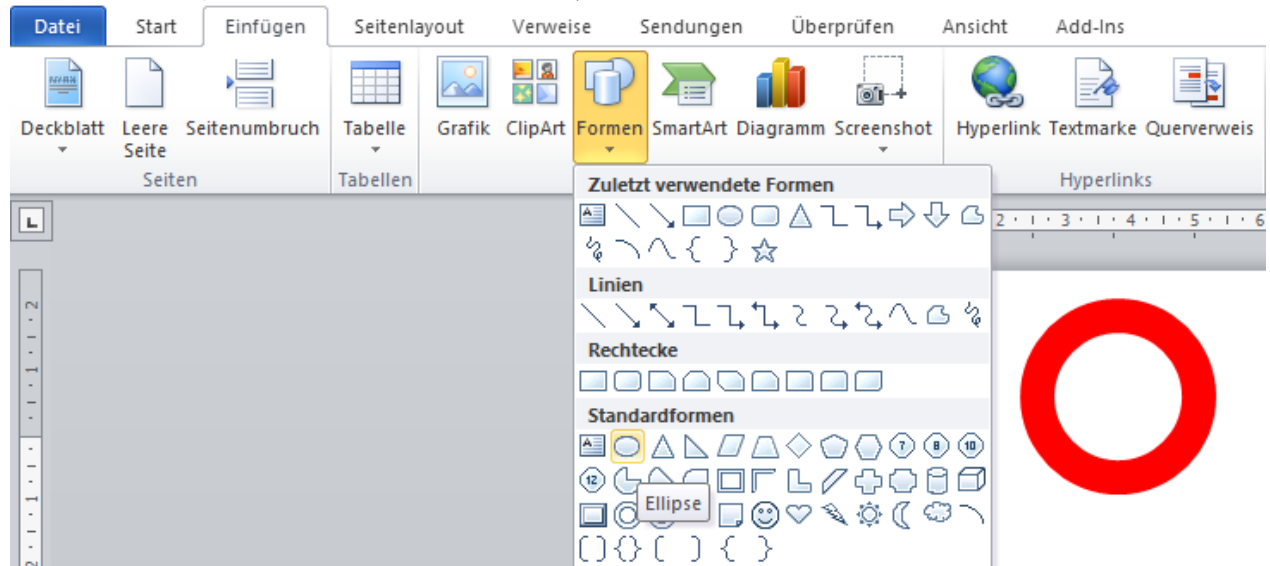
Datei Start Einfügen Seitenlayout Verweise Sendungen Überprüfen Ansicht Add-Ins

Deckblatt Leere Seite Seitenumbruch
Seiten

Tabelle
Tabellen

Grafik ClipArt Formen SmartArt Diagramm Screenshot

Hyperlink Textmarke Querverweis
Hyperlinks

Zuletzt verwendete Formen

Linien

Rechtecke

Standardformen

Ellipse

2 · 1 · 3 · 1 · 4 · 1 · 5 · 1 · 6

2 · 1 · 1 ·